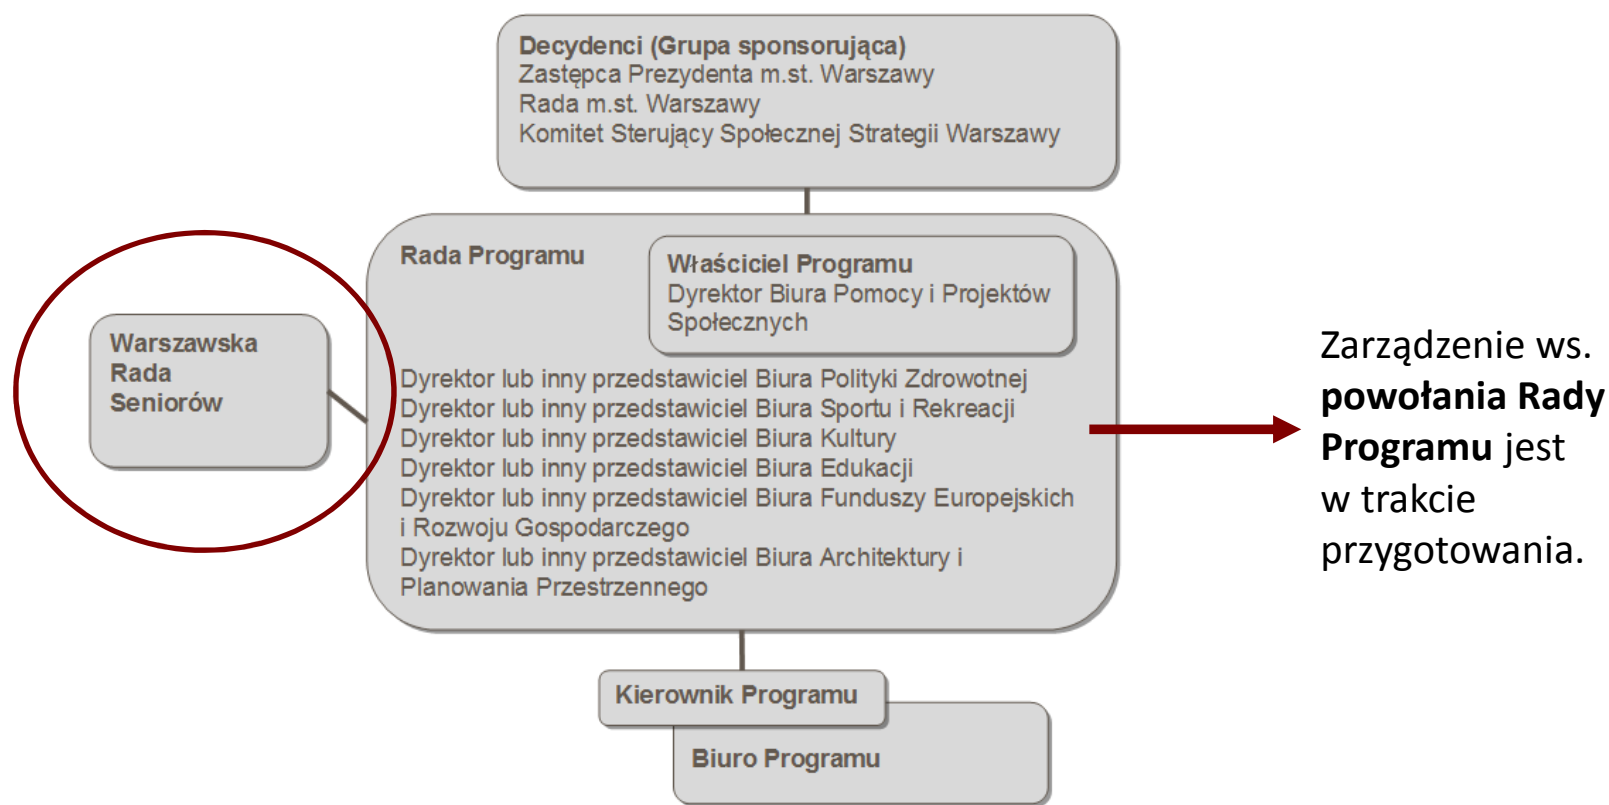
**Decydenci (Grupa sponsorująca)**
Zastępca Prezydenta m.st. Warszawy
Rada m.st. Warszawy
Komitet Sterujący Społecznej Strategii Warszawy

**Rada Programu**

**Właściciel Programu**
Dyrektor Biura Pomocy i Projektów Społecznych

**Warszawska Rada Seniorów**

Dyrektor lub inny przedstawiciel Biura Polityki Zdrowotnej
Dyrektor lub inny przedstawiciel Biura Sportu i Rekreacji
Dyrektor lub inny przedstawiciel Biura Kultury
Dyrektor lub inny przedstawiciel Biura Edukacji
Dyrektor lub inny przedstawiciel Biura Funduszy Europejskich i Rozwoju Gospodarczego
Dyrektor lub inny przedstawiciel Biura Architektury i Planowania Przestrzennego

Zarządzenie ws. **powołania Rady Programu** jest w trakcie przygotowania.

**Kierownik Programu**

**Biuro Programu**